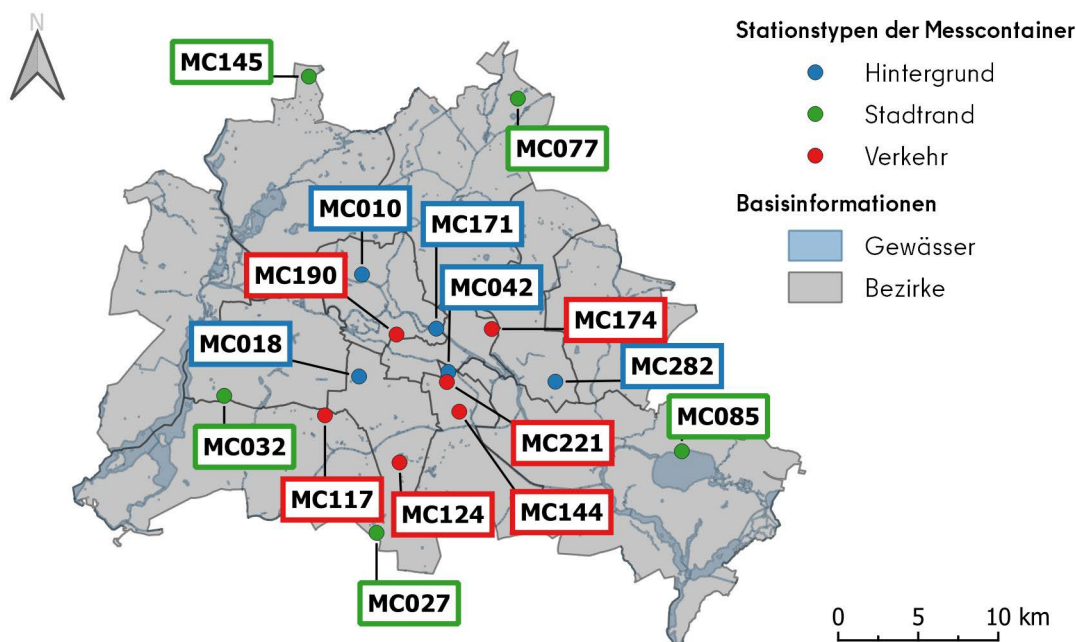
N

MC145
MC077
MC010
MC171
MC190
MC042
MC174
MC018
MC282
MC085
MC032
MC221
MC117
MC124
MC144
MC027

Stationstypen der Messcontainer
Hintergrund
Stadtrand
Verkehr

Basisinformationen
Gewässer
Bezirke

0 5 10 km